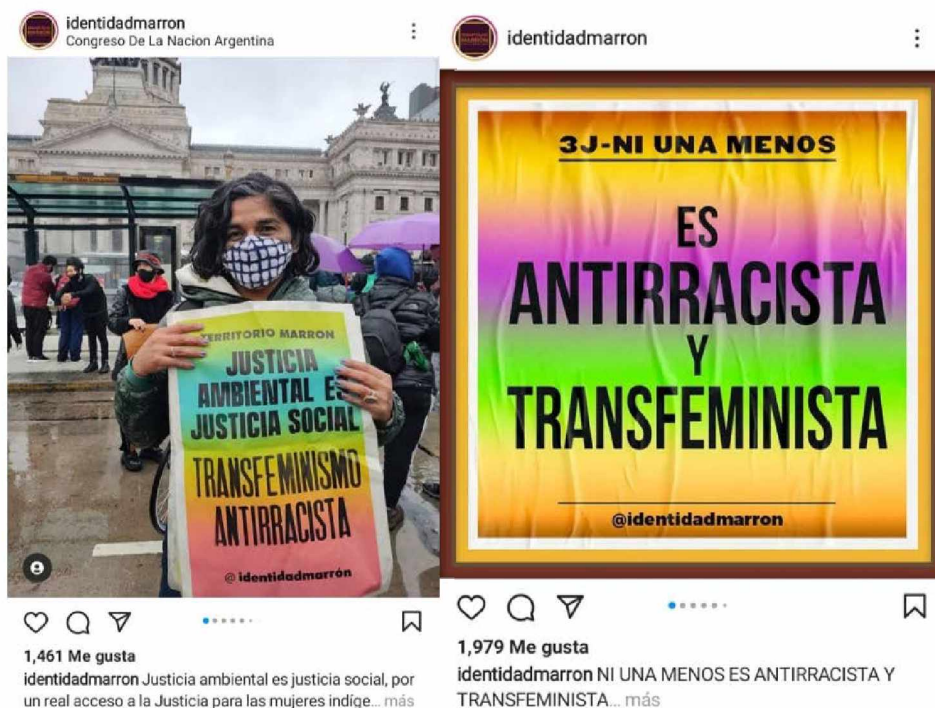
identidadmarron
Congreso De La Nacion Argentina

TERRITORIO MARRON
JUSTICIA AMBIENTAL ES JUSTICIA SOCIAL
TRANSFEMINISMO ANTIRRACISTA
@identidadmarrón

1,461 Me gusta
identidadmarron Justicia ambiental es justicia social, por un real acceso a la Justicia para las mujeres indíge... más

identidadmarron

3J-NI UNA MENOS
ES ANTIRRACISTA Y TRANSFEMINISTA
@identidadmarron

1,979 Me gusta
identidadmarron NI UNA MENOS ES ANTIRRACISTA Y TRANSFEMINISTA... más